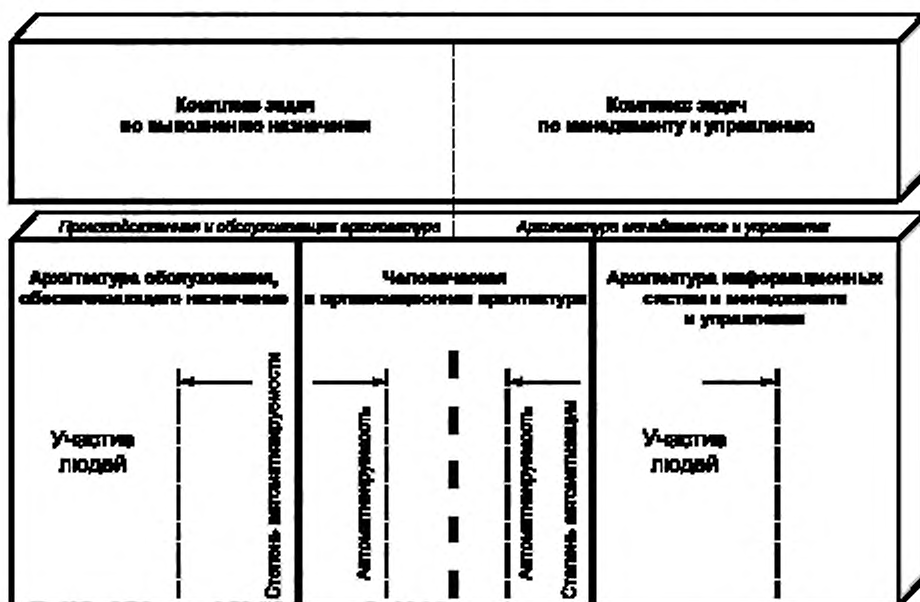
Комплекс задач по выполнению назначения

Комплекс задач по менеджменту и управлению

Производственная и обслуживающая архитектура

Архитектура менеджмента и управления

Архитектура оборудования, обеспечивающего назначение

Человеческая и организационная архитектура

Архитектура информационных систем и менеджмента и управления

Степень автоматизируемости

Автоматизируемость

Автоматизируемость

Степень автоматизации

Участие людей

Участие людей